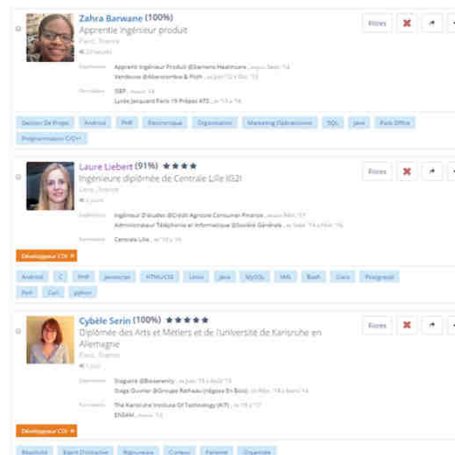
Zahra Barwane (100%)
Apprentie ingénieur produit
Paris, France
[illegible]

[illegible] Apprentie Ingénieur Produit @Siemens Healthcare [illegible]
Vendeuse @Abercrombie & Fitch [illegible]

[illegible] ISEP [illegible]
Lycée Jacquard Paris 19 Prépas ATS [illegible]

Fiches

Gestion De Projet | Android | PHP | Electronique | Organisation | Marketing Opérationnel | SQL | Java | Pack Office | Programmation C/C++

Laure Liebert (91%) ★★★★
Ingénieure diplômée de Centrale Lille (G2)
Lyon, France
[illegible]

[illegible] Ingénieur D'études @Crédit Agricole Consumer Finance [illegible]
Administrateur Téléphonie et Informatique @Société Générale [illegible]

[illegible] Centrale Lille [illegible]

Fiches

Développeur C/V

Android | C | PHP | Javascript | HTML/CSS | Linux | Java | MySQL | XML | Bash | Caro | Postgresql | Perl | Curl | python

Cybèle Serin (100%) ★★★★★
Diplômée des Arts et Métiers et de l'université de Karlsruhe en Allemagne
Paris, France
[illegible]

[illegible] Stagiaire @Bouyenergy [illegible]
Stage Ouvrier @Groupe Refresco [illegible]

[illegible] The Karlsruhe Institute Of Technology (KIT) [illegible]
ENSAM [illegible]

Fiches

Développeur C/V

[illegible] | Esprit D'initiative | Rigoureuse | Curieuse | Patiente | Organisée